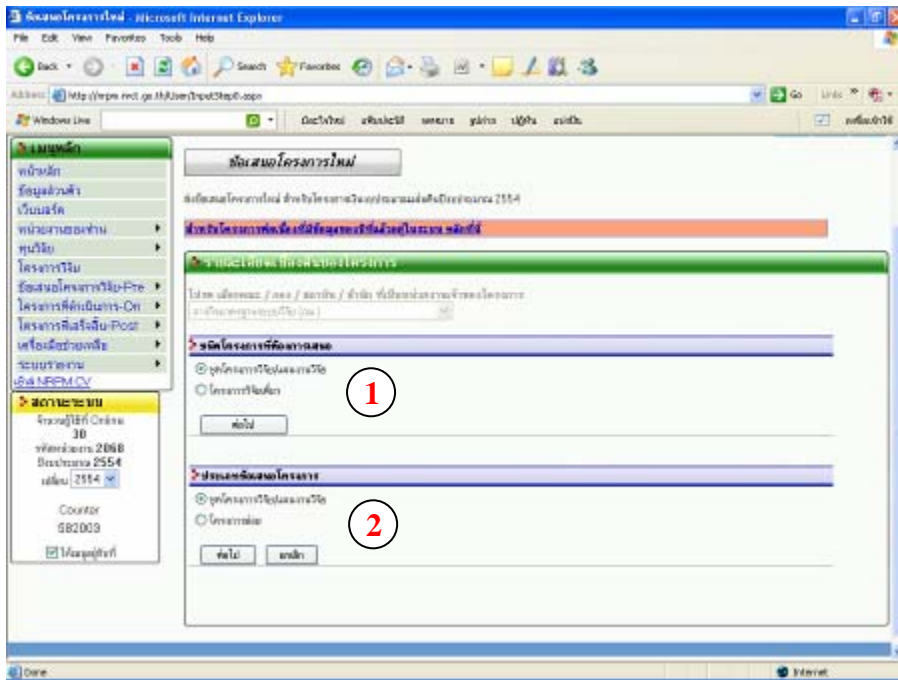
ข้อเสนอโครงการใหม่ - Microsoft Internet Explorer

File Edit View Favorites Tools Help

Back Search Favorites

Address http://nrpm.nrct.go.th/User/InputStep0.aspx Go Links

Windows Live

เมนูหลัก
หน้าหลัก
ข้อมูลส่วนตัว
เว็บบอร์ด
หน่วยงานของท่าน
ทุนวิจัย
โครงการวิจัย
ข้อเสนอโครงการวิจัย-Pre
โครงการที่ดำเนินการ-On
โครงการที่เสร็จสิ้น-Post
เครื่องมือช่วยเหลือ
ระบบรายงาน
ดู NRPM CV

สถานะระบบ
จำนวนผู้ใช้ Online
30
รหัสหน่วยงาน 2068
ปีงบประมาณ 2554
เปลี่ยน 2554

Counter
582003

ข้อเสนอโครงการใหม่

ส่งข้อเสนอโครงการใหม่ สำหรับโครงการวิจัยงบประมาณแผ่นดินปีงบประมาณ 2554

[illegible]

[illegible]

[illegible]

ชนิดโครงการที่ต้องการเสนอ
ชุดโครงการวิจัย/แผนงานวิจัย
โครงการวิจัยเดี่ยว

1

ต่อไป

ประเภทข้อเสนอโครงการ
ชุดโครงการวิจัย/แผนงานวิจัย
โครงการย่อย

2

ต่อไป ยกเลิก

Done Internet